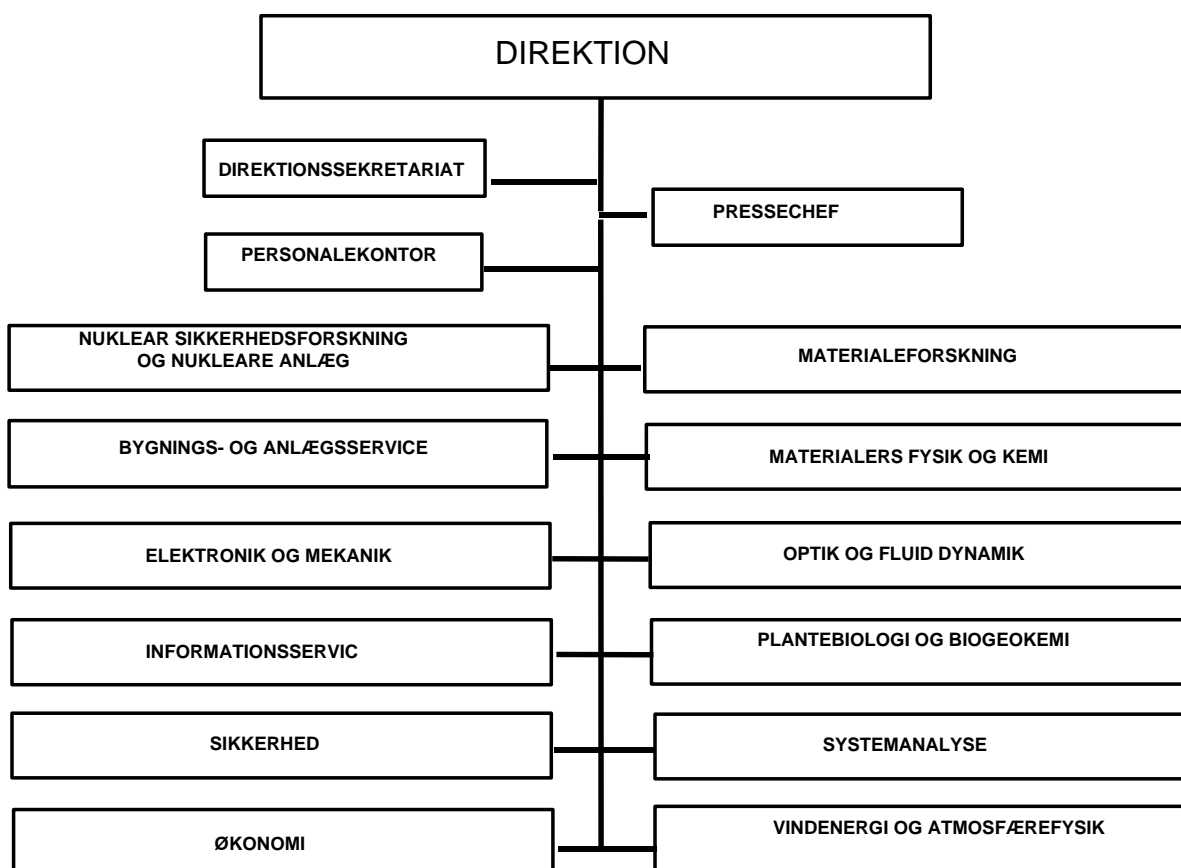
DIREKTION

DIREKTIONSSEKRETARIAT

PRESSECHEF

PERSONALEKONTOR

NUKLEAR SIKKERHEDSFORSKNING OG NUKLEARE ANLÆG

MATERIALEFORSKNING

BYGNINGS- OG ANLÆGSSERVICE

MATERIALERS FYSIK OG KEMI

ELEKTRONIK OG MEKANIK

OPTIK OG FLUID DYNAMIK

INFORMATIONSSERVIC

PLANTEBIOLOGI OG BIOGEOKEMI

SIKKERHED

SYSTEMANALYSE

ØKONOMI

VINDENERGI OG ATMOSFÆREFYSIK